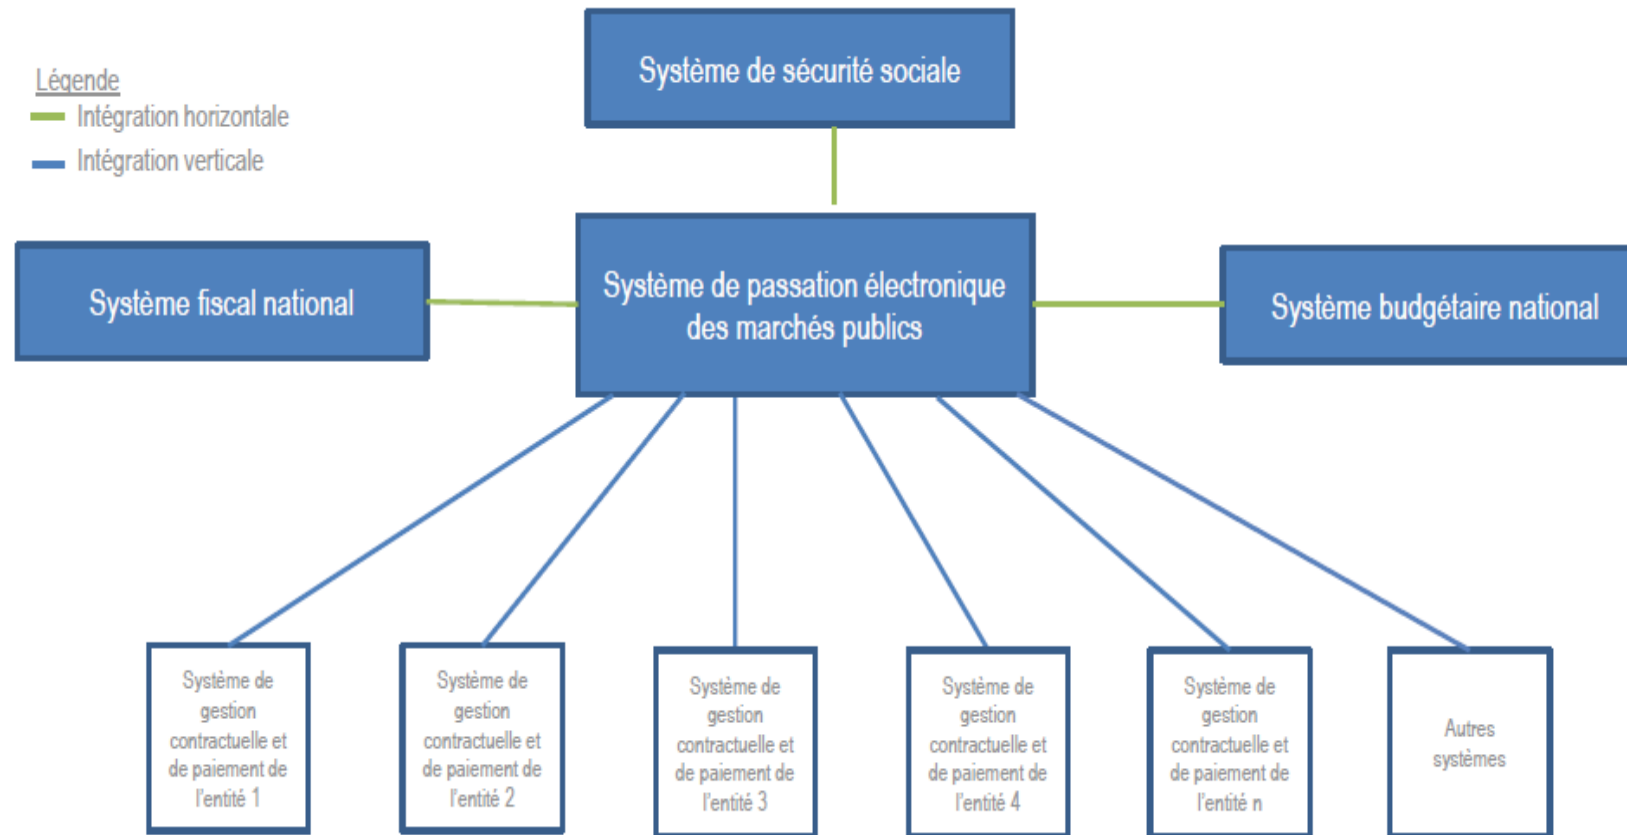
Légende
Intégration horizontale
Intégration verticale

Système de sécurité sociale

Système fiscal national

Système de passation électronique des marchés publics

Système budgétaire national

Système de gestion contractuelle et de paiement de l'entité 1

Système de gestion contractuelle et de paiement de l'entité 2

Système de gestion contractuelle et de paiement de l'entité 3

Système de gestion contractuelle et de paiement de l'entité 4

Système de gestion contractuelle et de paiement de l'entité n

Autres systèmes